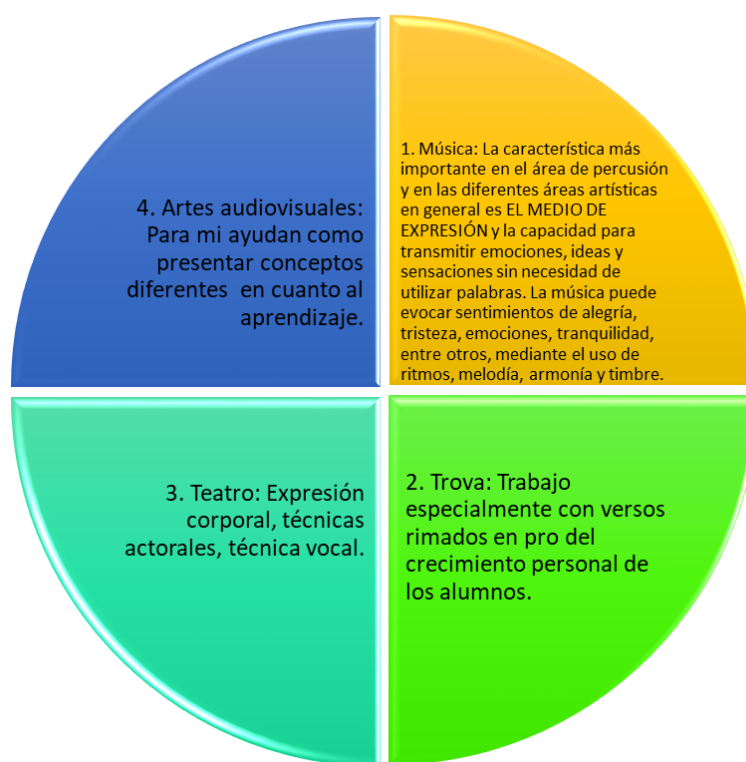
4. Artes audiovisuales: Para mi ayudan como presentar conceptos diferentes en cuanto al aprendizaje.

1. Música: La característica más importante en el área de percusión y en las diferentes áreas artísticas en general es EL MEDIO DE EXPRESIÓN y la capacidad para transmitir emociones, ideas y sensaciones sin necesidad de utilizar palabras. La música puede evocar sentimientos de alegría, tristeza, emociones, tranquilidad, entre otros, mediante el uso de ritmos, melodía, armonía y timbre.

3. Teatro: Expresión corporal, técnicas actorales, técnica vocal.

2. Trova: Trabajo especialmente con versos rimados en pro del crecimiento personal de los alumnos.